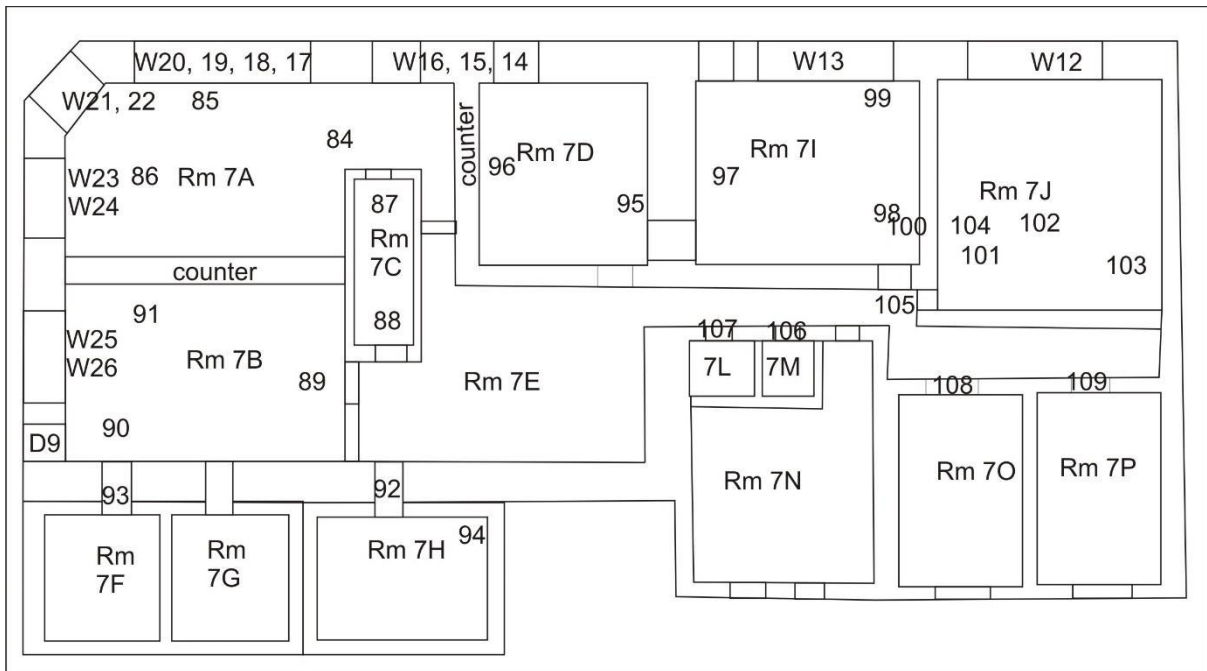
W20, 19, 18, 17
W16, 15, 14
W13
W12
W21, 22
85
84
counter
96
Rm 7D
99
Rm 7I
97
W23
W24
86
Rm 7A
87
Rm 7C
95
98
100
Rm 7J
104
102
101
103
counter
88
105
91
W25
W26
Rm 7B
89
107
106
7L
7M
Rm 7E
108
109
D9
90
93
92
Rm 7N
Rm 7O
Rm 7P
Rm 7F
Rm 7G
Rm 7H
94